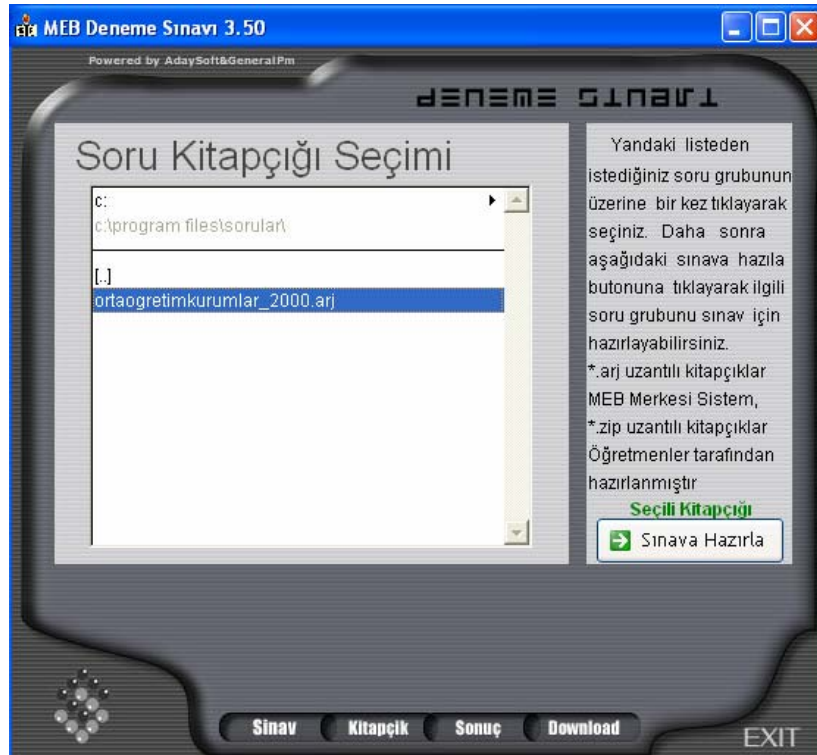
MEB Deneme Sınavı 3.50

Powered by AdaySoft&GeneralPm

DENEME SINAVI

Soru Kitapçığı Seçimi

c:

c:\program files\sorular\

[..]

ortaogretimkurumlar_2000.arj

Yandaki listeden istediğiniz soru grubunun üzerine bir kez tıklayarak seçiniz. Daha sonra aşağıdaki sınava hazıla butonuna tıklayarak ilgili soru grubunu sınav için hazırlayabilirsiniz.

*.arj uzantılı kitapçıklar MEB Merkesi Sistem,

*.zip uzantılı kitapçıklar Öğretmenler tarafından hazırlanmıştır

Seçili Kitapçığı

Sınava Hazırla

Sinav Kitapçik Sonuç Download

EXIT